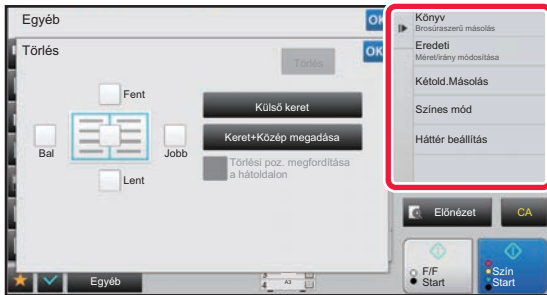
Egyéb

OK

Törlés

OK

Törlés

Fent

Bal

Jobb

Lent

Külső keret

Keret+Közép megadása

Törlési poz. megfordítása a hátoldalon

Könyv
Brosúraszerű másolás

Eredeti
Méret/irány módosítása

Kétold.Másolás

Színes mód

Háttér beállítás

Előnézet

CA

F/F
Start

Szín
Start

Egyéb

A3